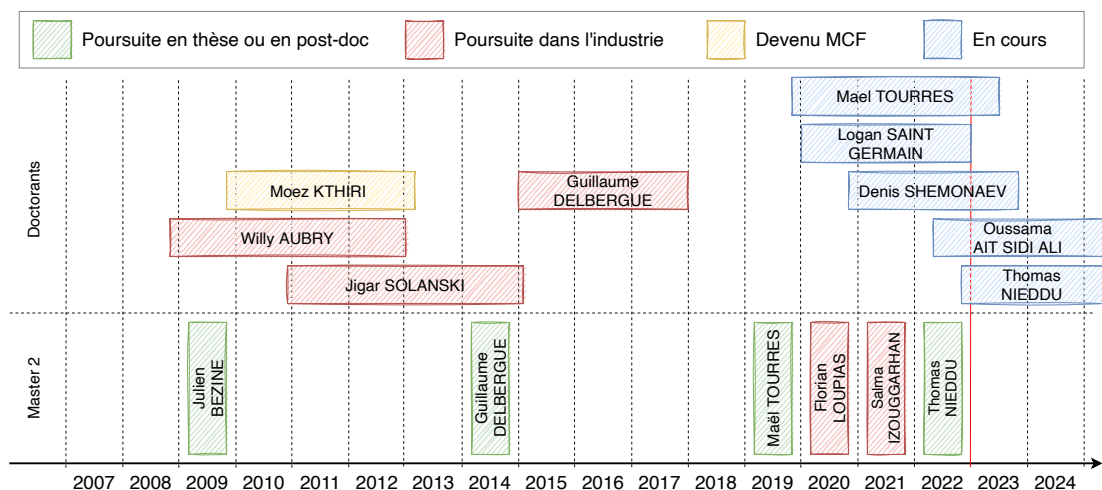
Poursuite en thèse ou en post-doc | Poursuite dans l'industrie | Devenu MCF | En cours

Doctorants

Mael TOURRES

Logan SAINT GERMAIN

Moez KTHIRI

Guillaume DELBERGUE

Denis SHEMONAEV

Willy AUBRY

Oussama AIT SIDI ALI

Jigar SOLANSKI

Thomas NIEDDU

Master 2

Julien BEZINE

Guillaume DELBERGUE

Maël TOURRES

Florian LOUPIAS

Salma IZOUGGARHAN

Thomas NIEDDU

2007 2008 2009 2010 2011 2012 2013 2014 2015 2016 2017 2018 2019 2020 2021 2022 2023 2024